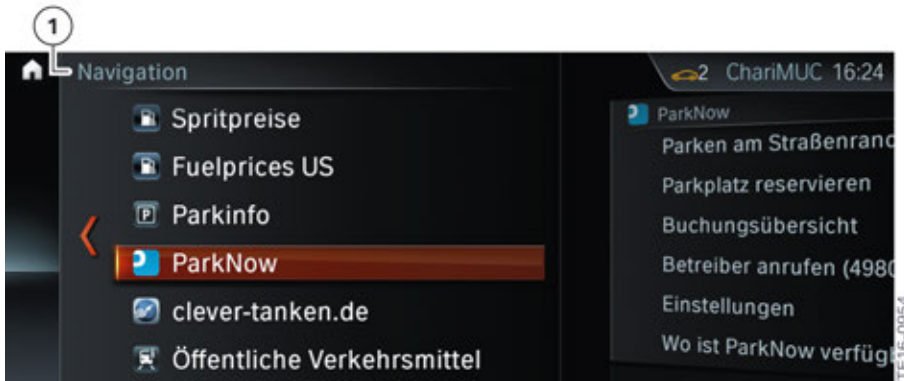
1

Navigation

Spritpreise

Fuelprices US

Parkinfo

ParkNow

clever-tanken.de

Öffentliche Verkehrsmittel

2 ChariMUC 16:24

ParkNow

Parken am Straßenranc

Parkplatz reservieren

Buchungsübersicht

Betreiber anrufen (4980

Einstellungen

Wo ist ParkNow verfügb

TE16-0954